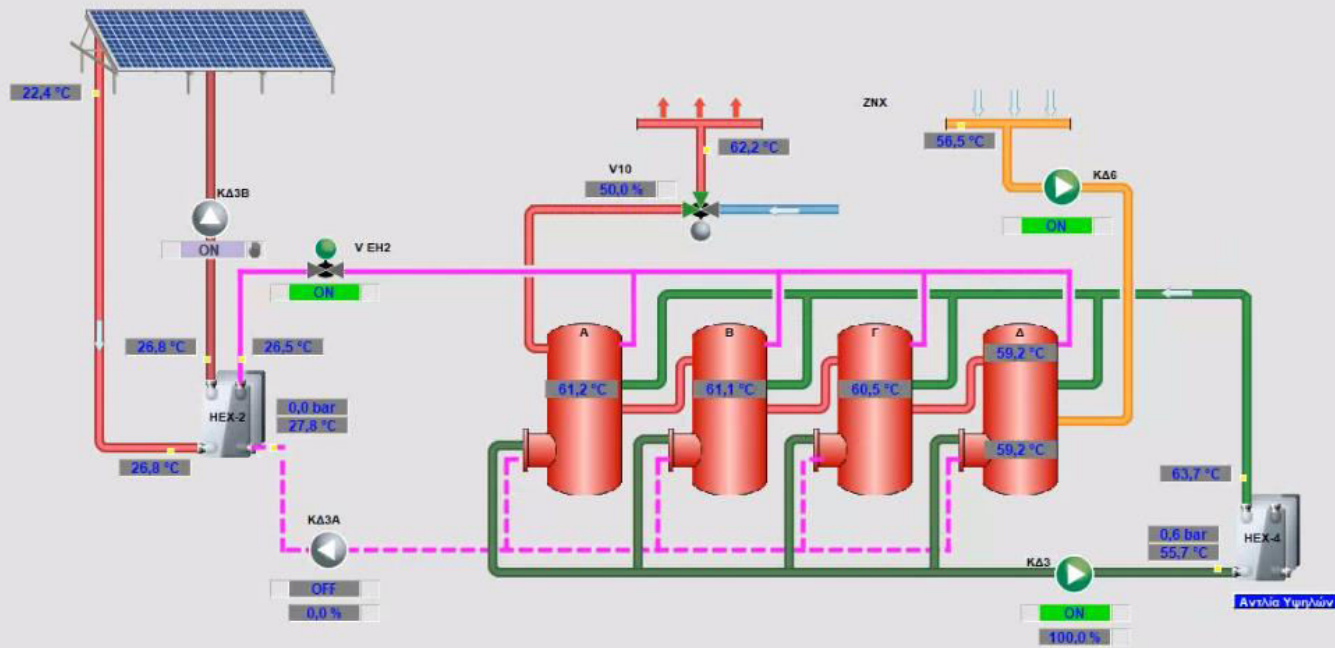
22,4 °C

ΚΔ3Β

ON

V EH2

ON

26,8 °C

26,5 °C

HEX-2

0,0 bar

27,8 °C

26,8 °C

ΚΔ3Α

OFF

0,0 %

V10

50,0 %

62,2 °C

ZNX

56,5 °C

ΚΔ6

ON

Α

61,2 °C

Β

61,1 °C

Γ

60,5 °C

Δ

59,2 °C

59,2 °C

63,7 °C

0,6 bar

55,7 °C

HEX-4

ΚΔ3

ON

100,0 %

Αντλία Υψηλών